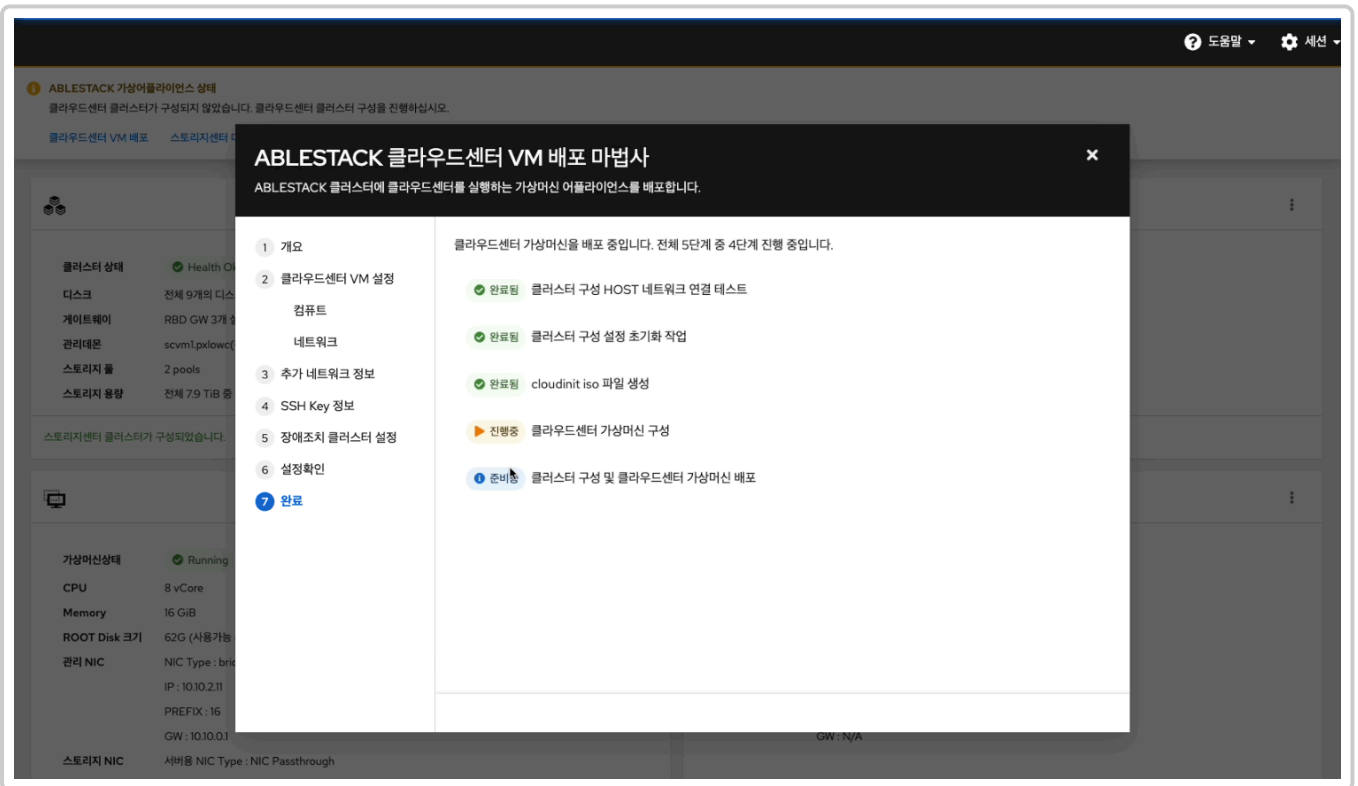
도움말 ▾ 세션 ▾

ABLESTACK 가상어플라이언스 상태
클라우드센터 클러스터가 구성되지 않았습니다. 클라우드센터 클러스터 구성을 진행하십시오.

클라우드센터 VM 배포 스토리지센 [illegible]

클러스터 상태 Health OK
디스크 전체 9개의 디스 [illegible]
게이트웨이 RBD GW 3개 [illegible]
관리데몬 scvm1.pxlowc( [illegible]
스토리지 풀 2 pools
스토리지 용량 전체 7.9 TiB 중 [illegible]

스토리지센터 클러스터가 구성되었습니다.

가상머신상태 Running
CPU 8 vCore
Memory 16 GiB
ROOT Disk 크기 62G (사용가능 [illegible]
관리 NIC NIC Type : bri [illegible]
IP : 10.10.2.11
PREFIX : 16
GW : 10.10.0.1
스토리지 NIC 서버용 NIC Type : NIC Passthrough

GW : N/A

ABLESTACK 클라우드센터 VM 배포 마법사
ABLESTACK 클러스터에 클라우드센터를 실행하는 가상머신 어플라이언스를 배포합니다.

×

1 개요
2 클라우드센터 VM 설정
컴퓨트
네트워크
3 추가 네트워크 정보
4 SSH Key 정보
5 장애조치 클러스터 설정
6 설정확인
7 완료

클라우드센터 가상머신을 배포 중입니다. 전체 5단계 중 4단계 진행 중입니다.

완료됨 클러스터 구성 HOST 네트워크 연결 테스트
완료됨 클러스터 구성 설정 초기화 작업
완료됨 cloudinit iso 파일 생성
진행중 클라우드센터 가상머신 구성
준비중 클러스터 구성 및 클라우드센터 가상머신 배포